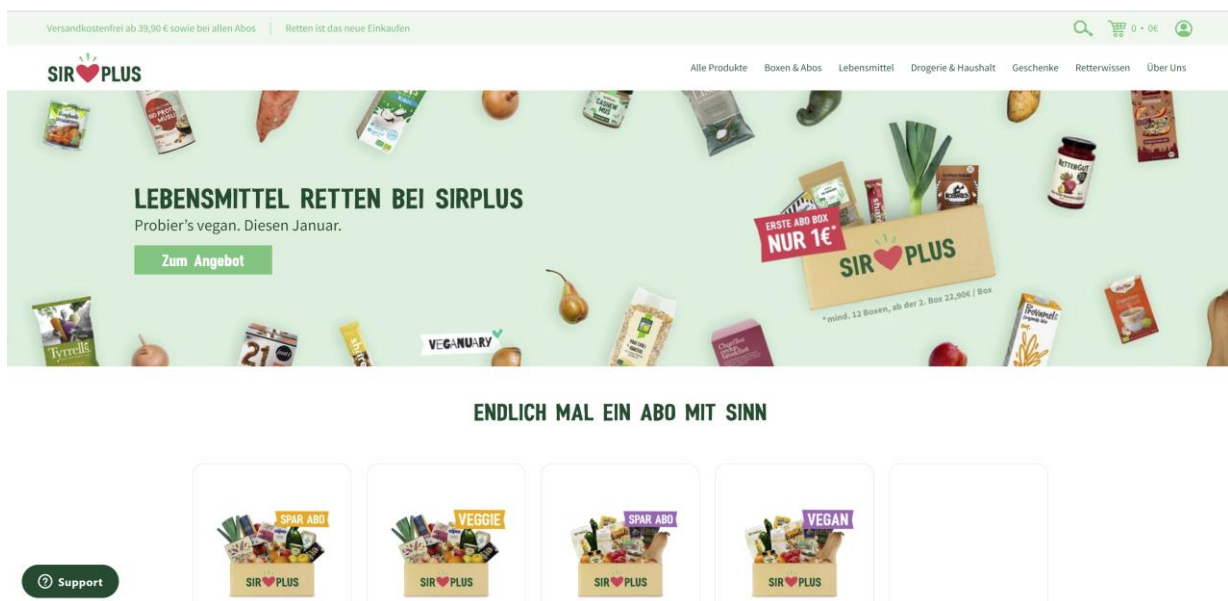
Versandkostenfrei ab 39,90 € sowie bei allen Abos | Retten ist das neue Einkaufen

0 • 0€

SIR PLUS

Alle Produkte Boxen & Abos Lebensmittel Drogerie & Haushalt Geschenke Retterwissen Über Uns

LEBENSMITTEL RETTEN BEI SIRPLUS

Probier's vegan. Diesen Januar.

Zum Angebot

ERSTE ABO BOX NUR 1€*

SIR PLUS

*mind. 12 Boxen, ab der 2. Box 22,90€ / Box

VEGANUARY

Tyrrells

21

ENDLICH MAL EIN ABO MIT SINN

SPAR ABO
SIR PLUS

VEGGIE
SIR PLUS

SPAR ABO
SIR PLUS

VEGAN
SIR PLUS

Support